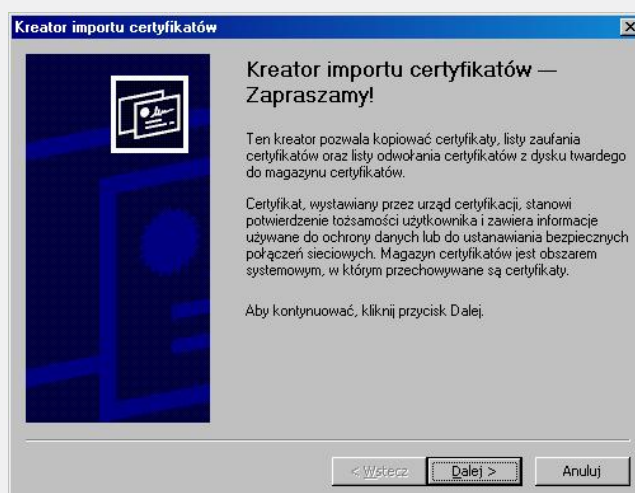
Kreator importu certyfikatów

Kreator importu certyfikatów — Zapraszamy!

Ten kreator pozwala kopiować certyfikaty, listy zaufania certyfikatów oraz listy odwołania certyfikatów z dysku twardego do magazynu certyfikatów.

Certyfikat, wystawiany przez urząd certyfikacji, stanowi potwierdzenie tożsamości użytkownika i zawiera informacje używane do ochrony danych lub do ustanawiania bezpiecznych połączeń sieciowych. Magazyn certyfikatów jest obszarem systemowym, w którym przechowywane są certyfikaty.

Aby kontynuować, kliknij przycisk Dalej.

< Wstecz | Dalej > | Anuluj